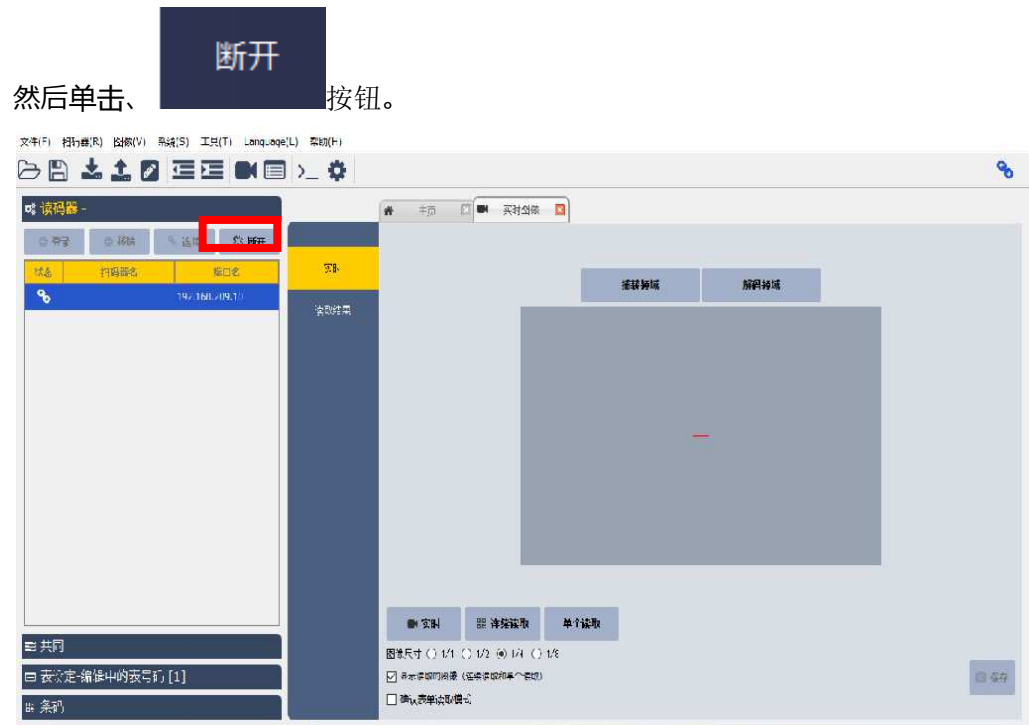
然后单击、 断开 按钮。

文件(F) 扫码器(R) 图像(V) 系统(S) 工具(T) Language(L) 帮助(H)

读码器 -

断开

状态 | 扫码器名 | 接口名
192.168.100.10

实时

读取结果

主页 | 实时图像

搜索区域 | 解码区域

实时 | 连续读取 | 单个读取

图像尺寸 ○ 1/1 ○ 1/2 ◉ 1/4 ○ 1/8

☑ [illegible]

☐ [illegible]

保存

共同

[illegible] [1]

条码